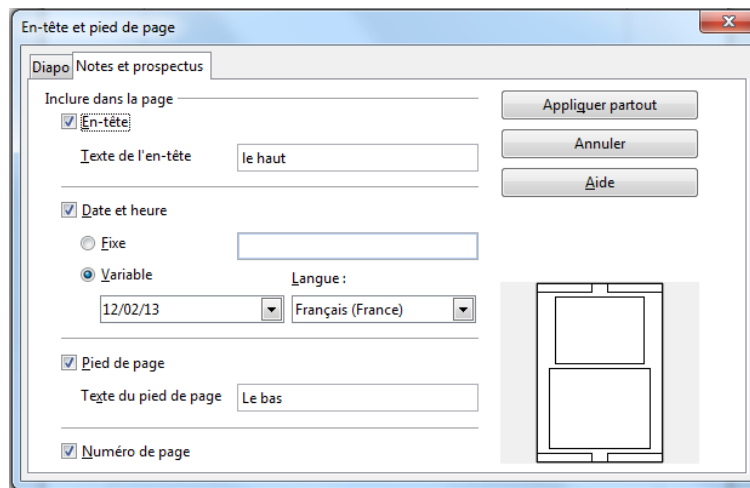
En-tête et pied de page

Diapo
Notes et prospectus

Inclure dans la page

En-tête

Texte de l'en-tête
le haut

Date et heure

Fixe

Variable

Langue :

12/02/13

Français (France)

Pied de page

Texte du pied de page
Le bas

Numéro de page

Appliquer partout

Annuler

Aide